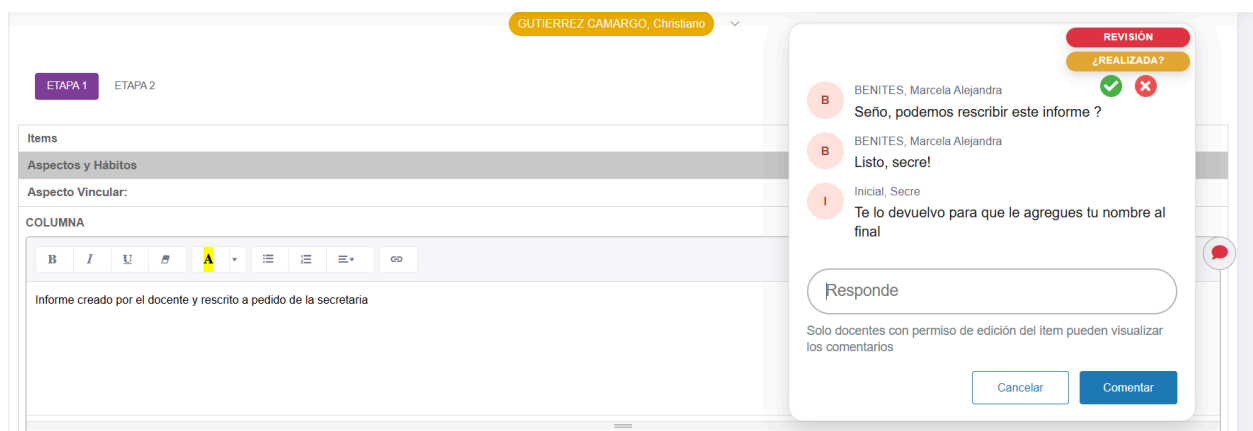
GUTIERREZ CAMARGO, Christiano

ETAPA 1 ETAPA 2

Items

Aspectos y Hábitos

Aspecto Vincular:

COLUMNA

B I U A

Informe creado por el docente y rescrito a pedido de la secretaria

REVISIÓN

¿REALIZADA?

B BENITES, Marcela Alejandra
Seño, podemos rescribir este informe ?

B BENITES, Marcela Alejandra
Listo, secre!

I Inicial, Secre
Te lo devuelvo para que le agregues tu nombre al final

Responde

Solo docentes con permiso de edición del ítem pueden visualizar los comentarios

Cancelar Comentar